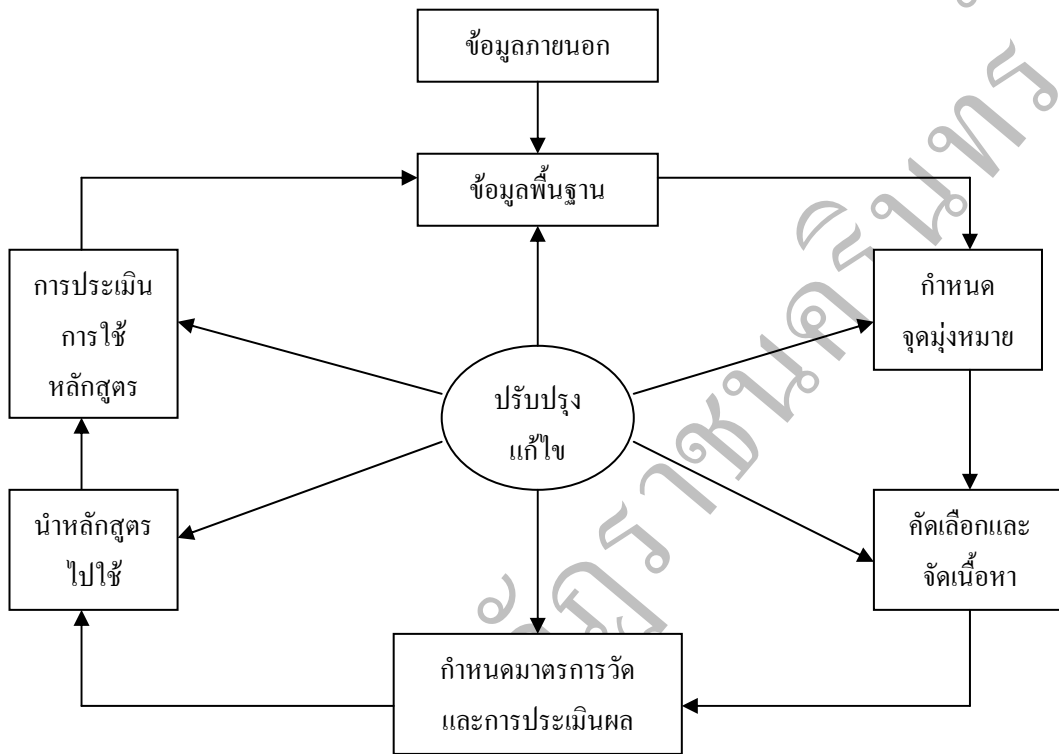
ข้อมูลภายนอก

ข้อมูลพื้นฐาน

การประเมิน การใช้ หลักสูตร

กำหนด จุดมุ่งหมาย

ปรับปรุง แก้ไข

นำหลักสูตร ไปใช้

คัดเลือกและ จัดเนื้อหา

กำหนดมาตรการวัด และการประเมินผล

ศูนย์วิทยทรัพยากร จุฬาลงกรณ์มหาวิทยาลัย